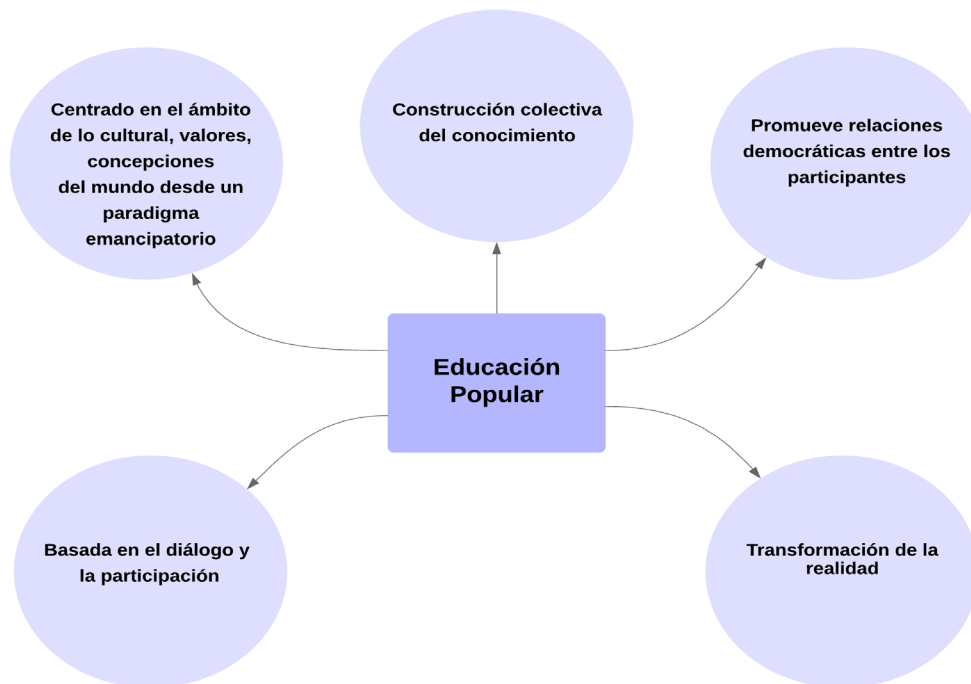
Centrado en el ámbito de lo cultural, valores, concepciones del mundo desde un paradigma emancipatorio

Construcción colectiva del conocimiento

Promueve relaciones democráticas entre los participantes

Educación Popular

Basada en el diálogo y la participación

Transformación de la realidad